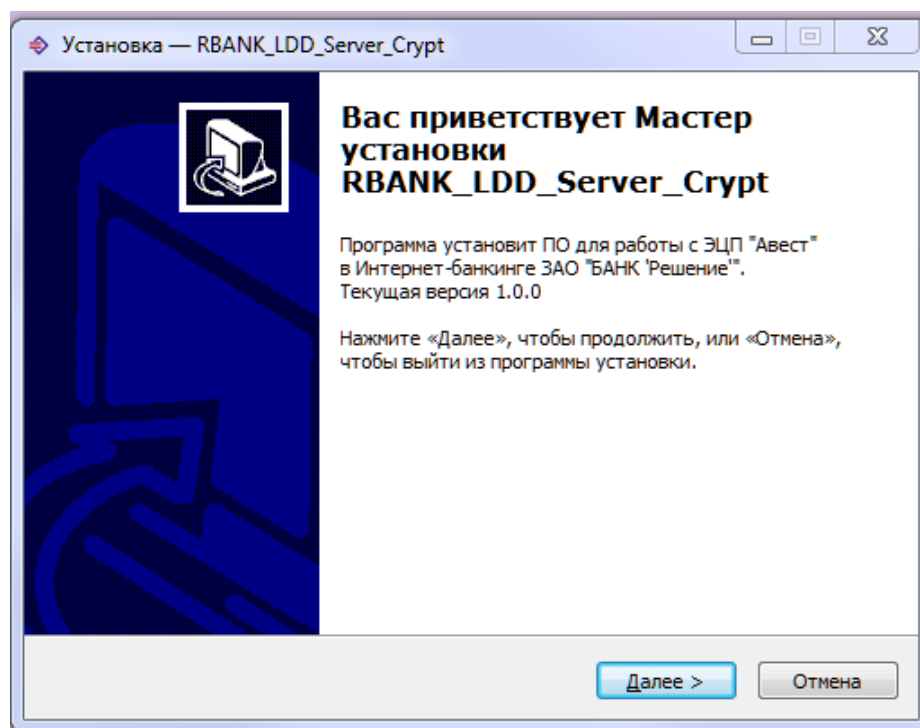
Установка — RBANK_LDD_Server_Crypt

Вас приветствует Мастер установки RBANK_LDD_Server_Crypt

Программа установит ПО для работы с ЭЦП "Авест" в Интернет-банкинге ЗАО "БАНК 'Решение'". Текущая версия 1.0.0

Нажмите «Далее», чтобы продолжить, или «Отмена», чтобы выйти из программы установки.

Далее >
Отмена